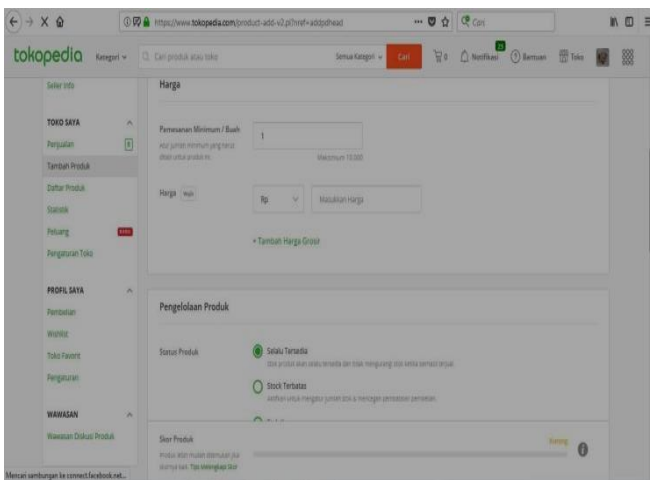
https://www.tokopedia.com/product-add-v2.pl?nref=addpdhead

Cari

tokopedia Kategori Cari produk atau toko Semua Kategori Cari 0 Notifikasi 25 Bantuan Toko

Seller Info

TOKO SAYA
Penjualan
Tambah Produk
Daftar Produk
Statistik
Peluang
Pengaturan Toko

PROFIL SAYA
Pembelian
Wishlist
Toko Favorit
Pengaturan

WAWASAN
Wawasan Diskusi Produk

Harga

Pemesanan Minimum / Buah
1
Maksimum 10.000

Harga Wajib
Rp.
Masukkan Harga

+ Tambah Harga Grosir

Pengelolaan Produk

Status Produk
Selalu Tersedia
Stock Terbatas

Skor Produk
Kurang

Mencari sambungan ke connect.facebook.net...